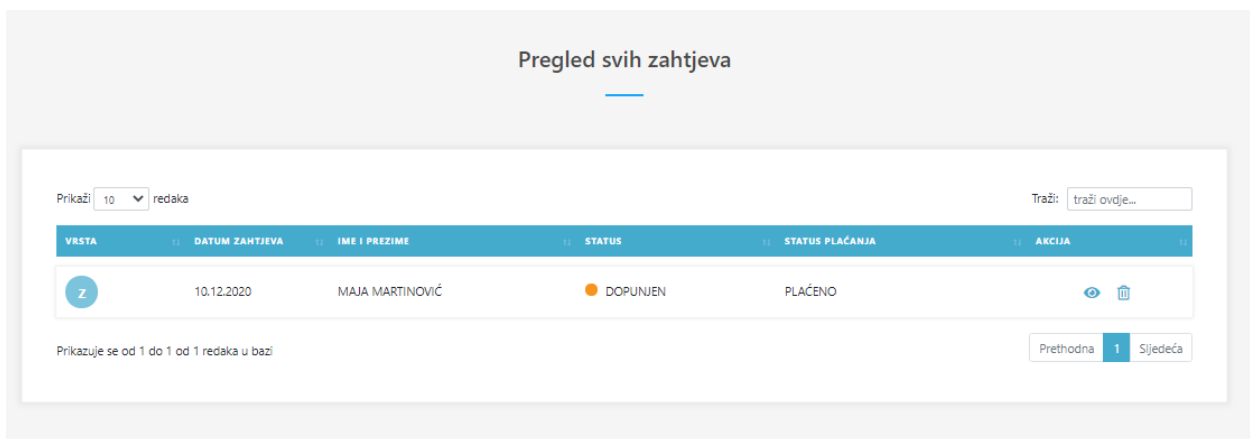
Pregled svih zahtjeva

Prikaži 10 redaka

Traži: traži ovdje...

| VRSTA | DATUM ZAHTJEVA | IME I PREZIME | STATUS | STATUS PLAĆANJA | AKCIJA |
|---|---|---|---|---|---|
| Z | 10.12.2020 | MAJA MARTINOVIĆ | DOPUNJEN | PLAĆENO | |

Prikazuje se od 1 do 1 od 1 redaka u bazi

Prethodna 1 Sljedeća